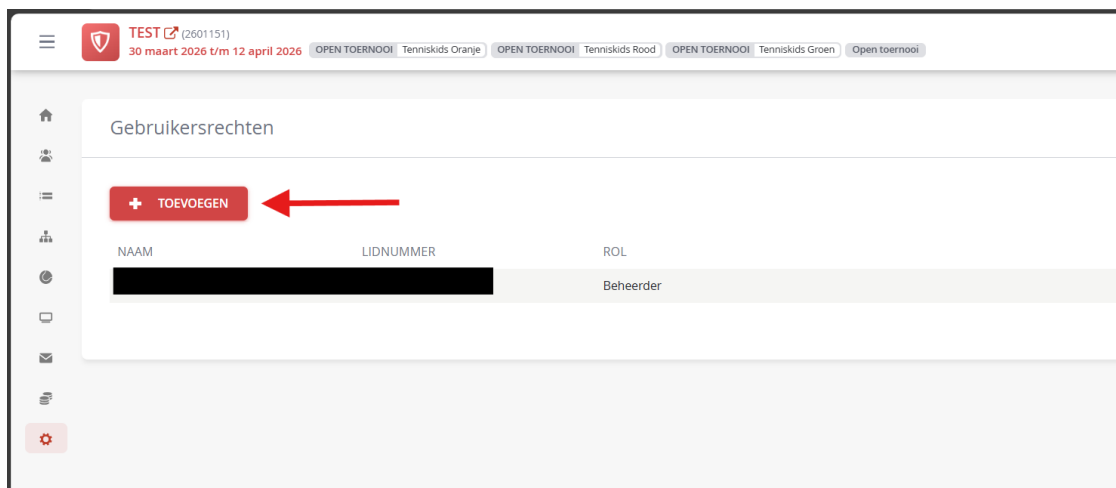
TEST (2601151)
30 maart 2026 t/m 12 april 2026 OPEN TOERNOOI Tenniskids Oranje OPEN TOERNOOI Tenniskids Rood OPEN TOERNOOI Tenniskids Groen Open toernooi

Gebruikersrechten

TOEVOEGEN

| NAAM | LIDNUMMER | ROL |
|---|---|---|
| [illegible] | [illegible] | Beheerder |